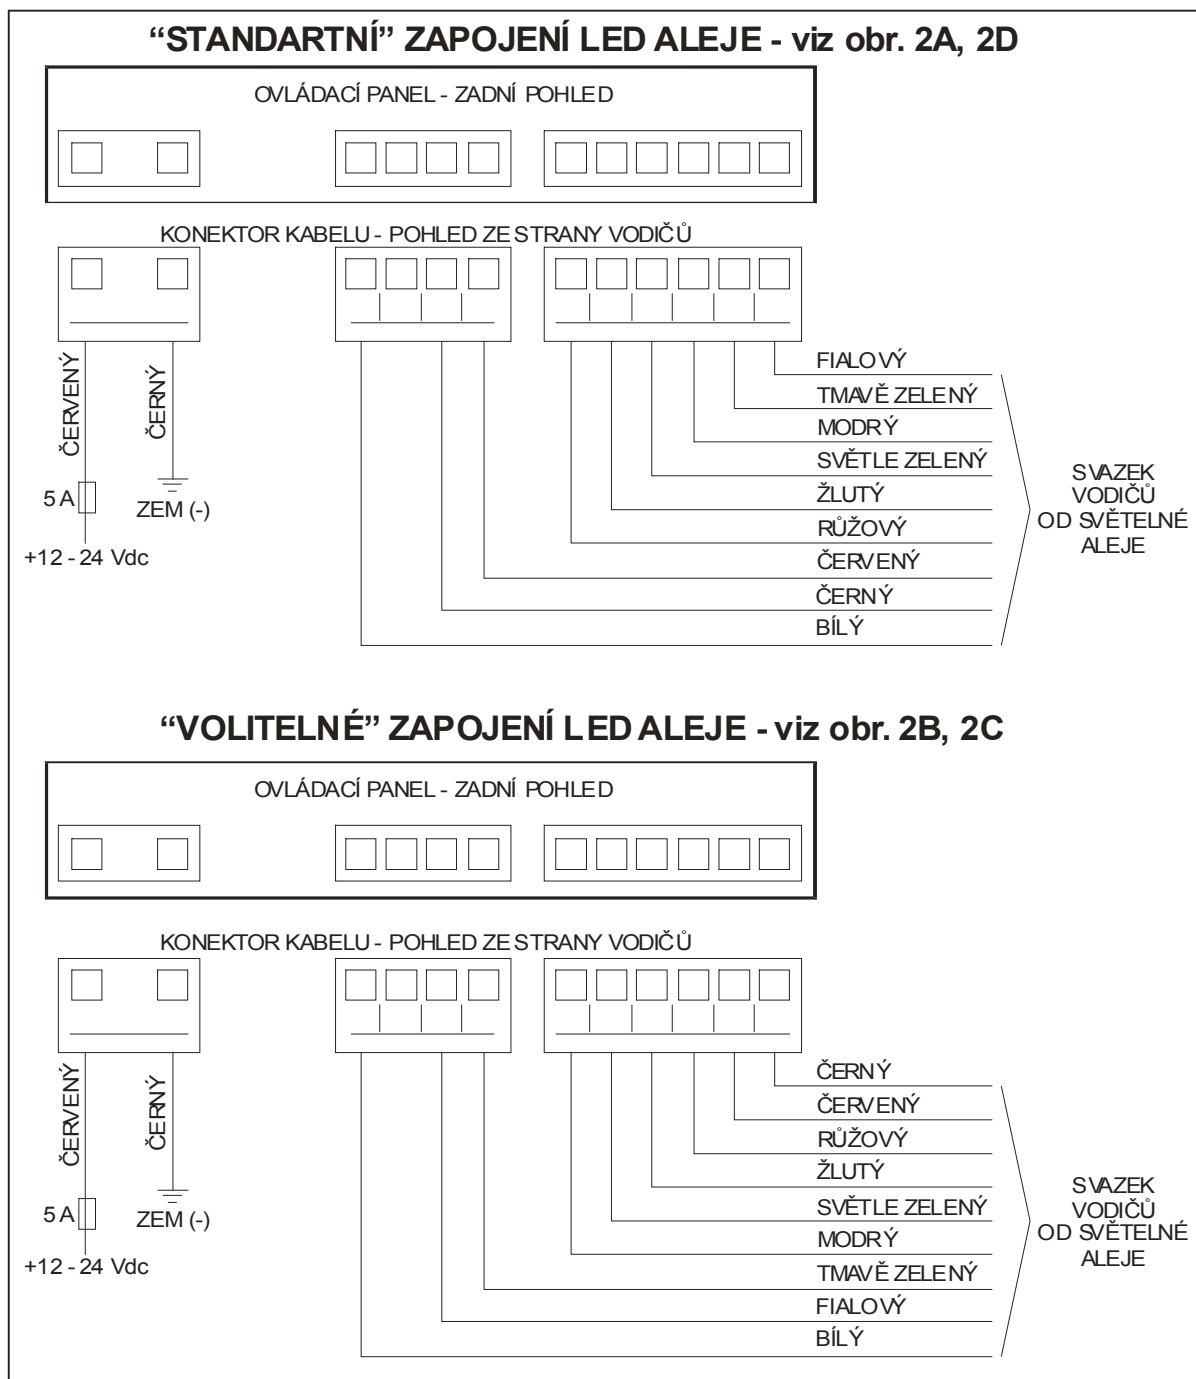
"STANDARTNÍ" ZAPOJENÍ LED ALEJE - viz obr. 2A, 2D

OVLÁDACÍ PANEL - ZADNÍ POHLED

KONEKTOR KABELU - POHLED ZE STRANY VODIČŮ

ČERVENÝ

ČERNÝ

5 A

ZEM (-)

+12 - 24 Vdc

FIALOVÝ
TMAVĚ ZELENÝ
MODRÝ
SVĚTLE ZELENÝ
ŽLUTÝ
RŮŽOVÝ
ČERVENÝ
ČERNÝ
BÍLÝ

SVAZEK VODIČŮ OD SVĚTELNÉ ALEJE

"VOLITELNÉ" ZAPOJENÍ LED ALEJE - viz obr. 2B, 2C

OVLÁDACÍ PANEL - ZADNÍ POHLED

KONEKTOR KABELU - POHLED ZE STRANY VODIČŮ

ČERVENÝ

ČERNÝ

5 A

ZEM (-)

+12 - 24 Vdc

ČERNÝ
ČERVENÝ
RŮŽOVÝ
ŽLUTÝ
SVĚTLE ZELENÝ
MODRÝ
TMAVĚ ZELENÝ
FIALOVÝ
BÍLÝ

SVAZEK VODIČŮ OD SVĚTELNÉ ALEJE